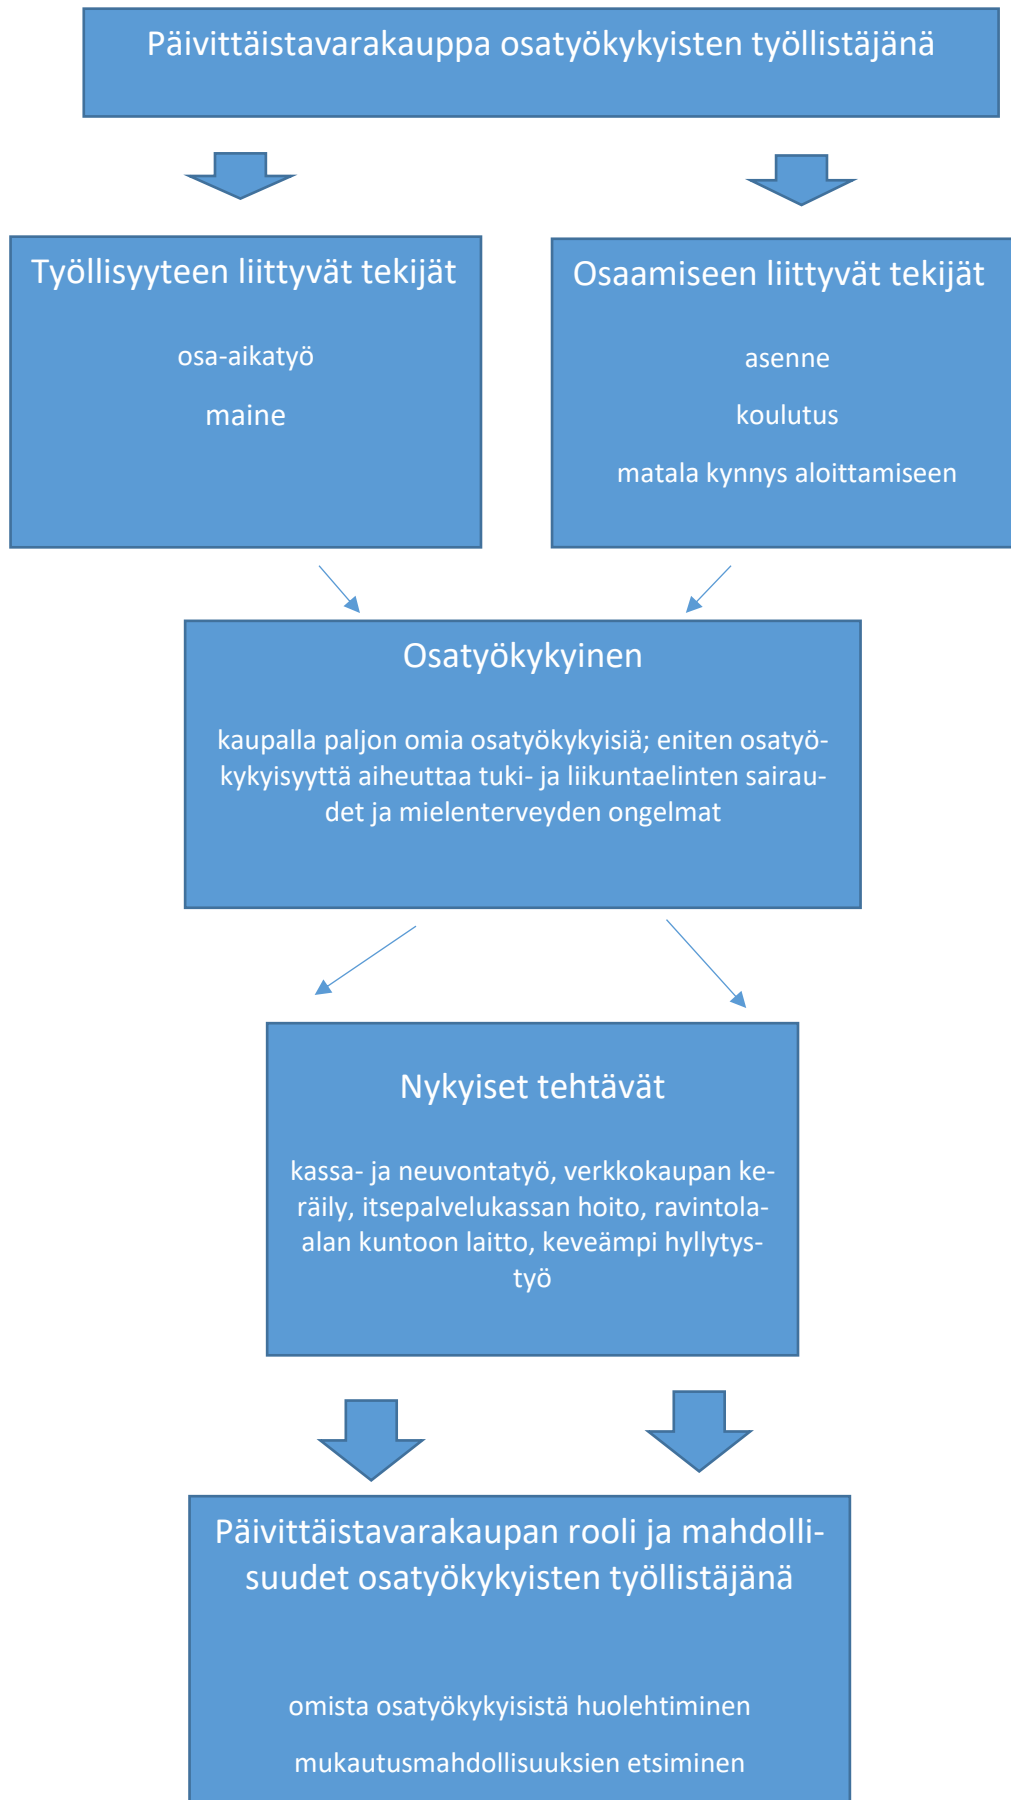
Päivittäistavarakauppa osatyökykyisten työllistäjänä

Työllisyyteen liittyvät tekijät

osa-aikatyö

maine

Osaamiseen liittyvät tekijät

asenne

koulutus

matala kynnys aloittamiseen

Osatyökykyinen

kaupalla paljon omia osatyökykyisiä; eniten osatyökykyisyyttä aiheuttaa tuki- ja liikuntaelinten sairaudet ja mielenterveyden ongelmat

Nykyiset tehtävät

kassa- ja neuvontatyö, verkkokaupan keräily, itsepalvelukassan hoito, ravintola-alan kuntoon laitto, keveämpi hyllytystyö

Päivittäistavarakaupan rooli ja mahdollisuudet osatyökykyisten työllistäjänä

omista osatyökykyisistä huolehtiminen

mukautusmahdollisuuksien etsiminen